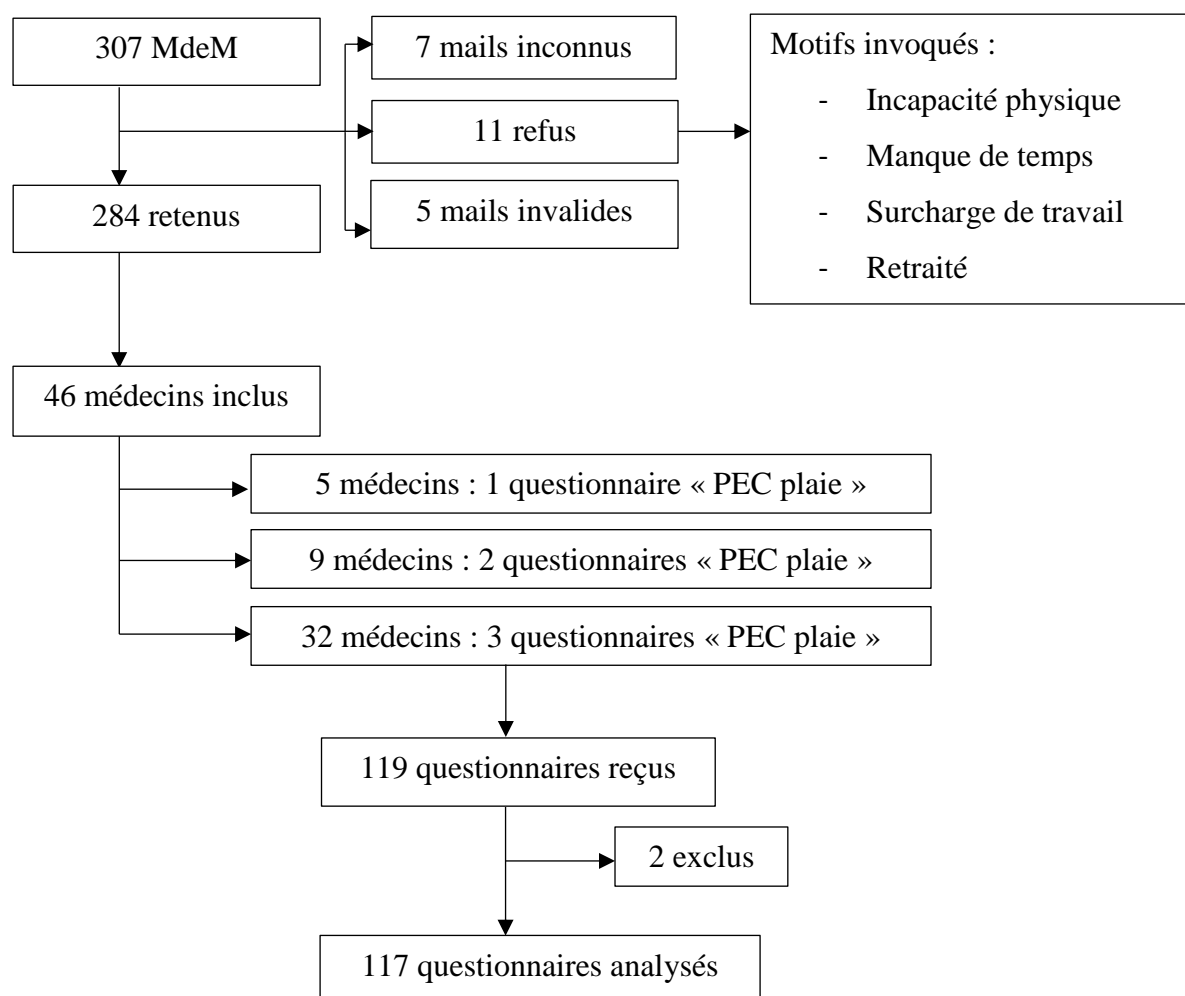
307 MdeM

7 mails inconnus

11 refus

5 mails invalides

Motifs invoqués :

- Incapacité physique
- Manque de temps
- Surcharge de travail
- Retraité

284 retenus

46 médecins inclus

5 médecins : 1 questionnaire « PEC plaie »

9 médecins : 2 questionnaires « PEC plaie »

32 médecins : 3 questionnaires « PEC plaie »

119 questionnaires reçus

2 exclus

117 questionnaires analysés